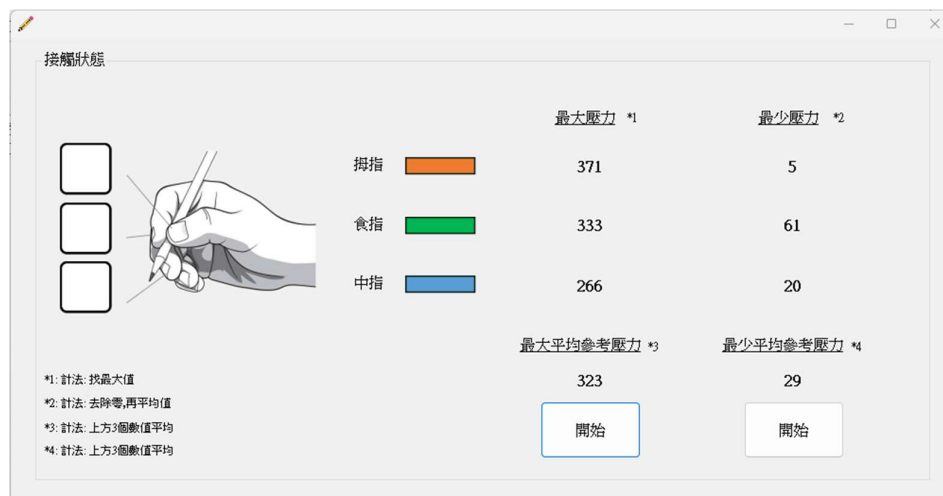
接觸狀態

最大壓力 *1

最少壓力 *2

拇指

371

5

食指

333

61

中指

266

20

最大平均參考壓力 *3

最少平均參考壓力 *4

323

29

開始

開始

*1: 計法: 找最大值
*2: 計法: 去除零,再平均值
*3: 計法: 上方3個數值平均
*4: 計法: 上方3個數值平均